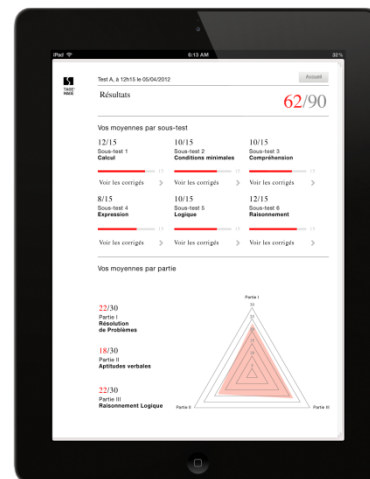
iPad 6:10 AM 30%

TAGE MAGE

Test A, à 12h15 le 05/04/2012

Accueil

Résultats

62/90

Vos moyennes par sous-test

12/15
Sous-test 1
Calcul

Voir les corrigés >

10/15
Sous-test 2
Conditions minimales

Voir les corrigés >

10/15
Sous-test 3
Compréhension

Voir les corrigés >

8/15
Sous-test 4
Expression

Voir les corrigés >

10/15
Sous-test 5
Logique

Voir les corrigés >

12/15
Sous-test 6
Raisonnement

Voir les corrigés >

Vos moyennes par partie

22/30
Partie I
Résolution de Problèmes

18/30
Partie II
Aptitudes verbales

22/30
Partie III
Raisonnement Logique

Partie I

Partie II

Partie III